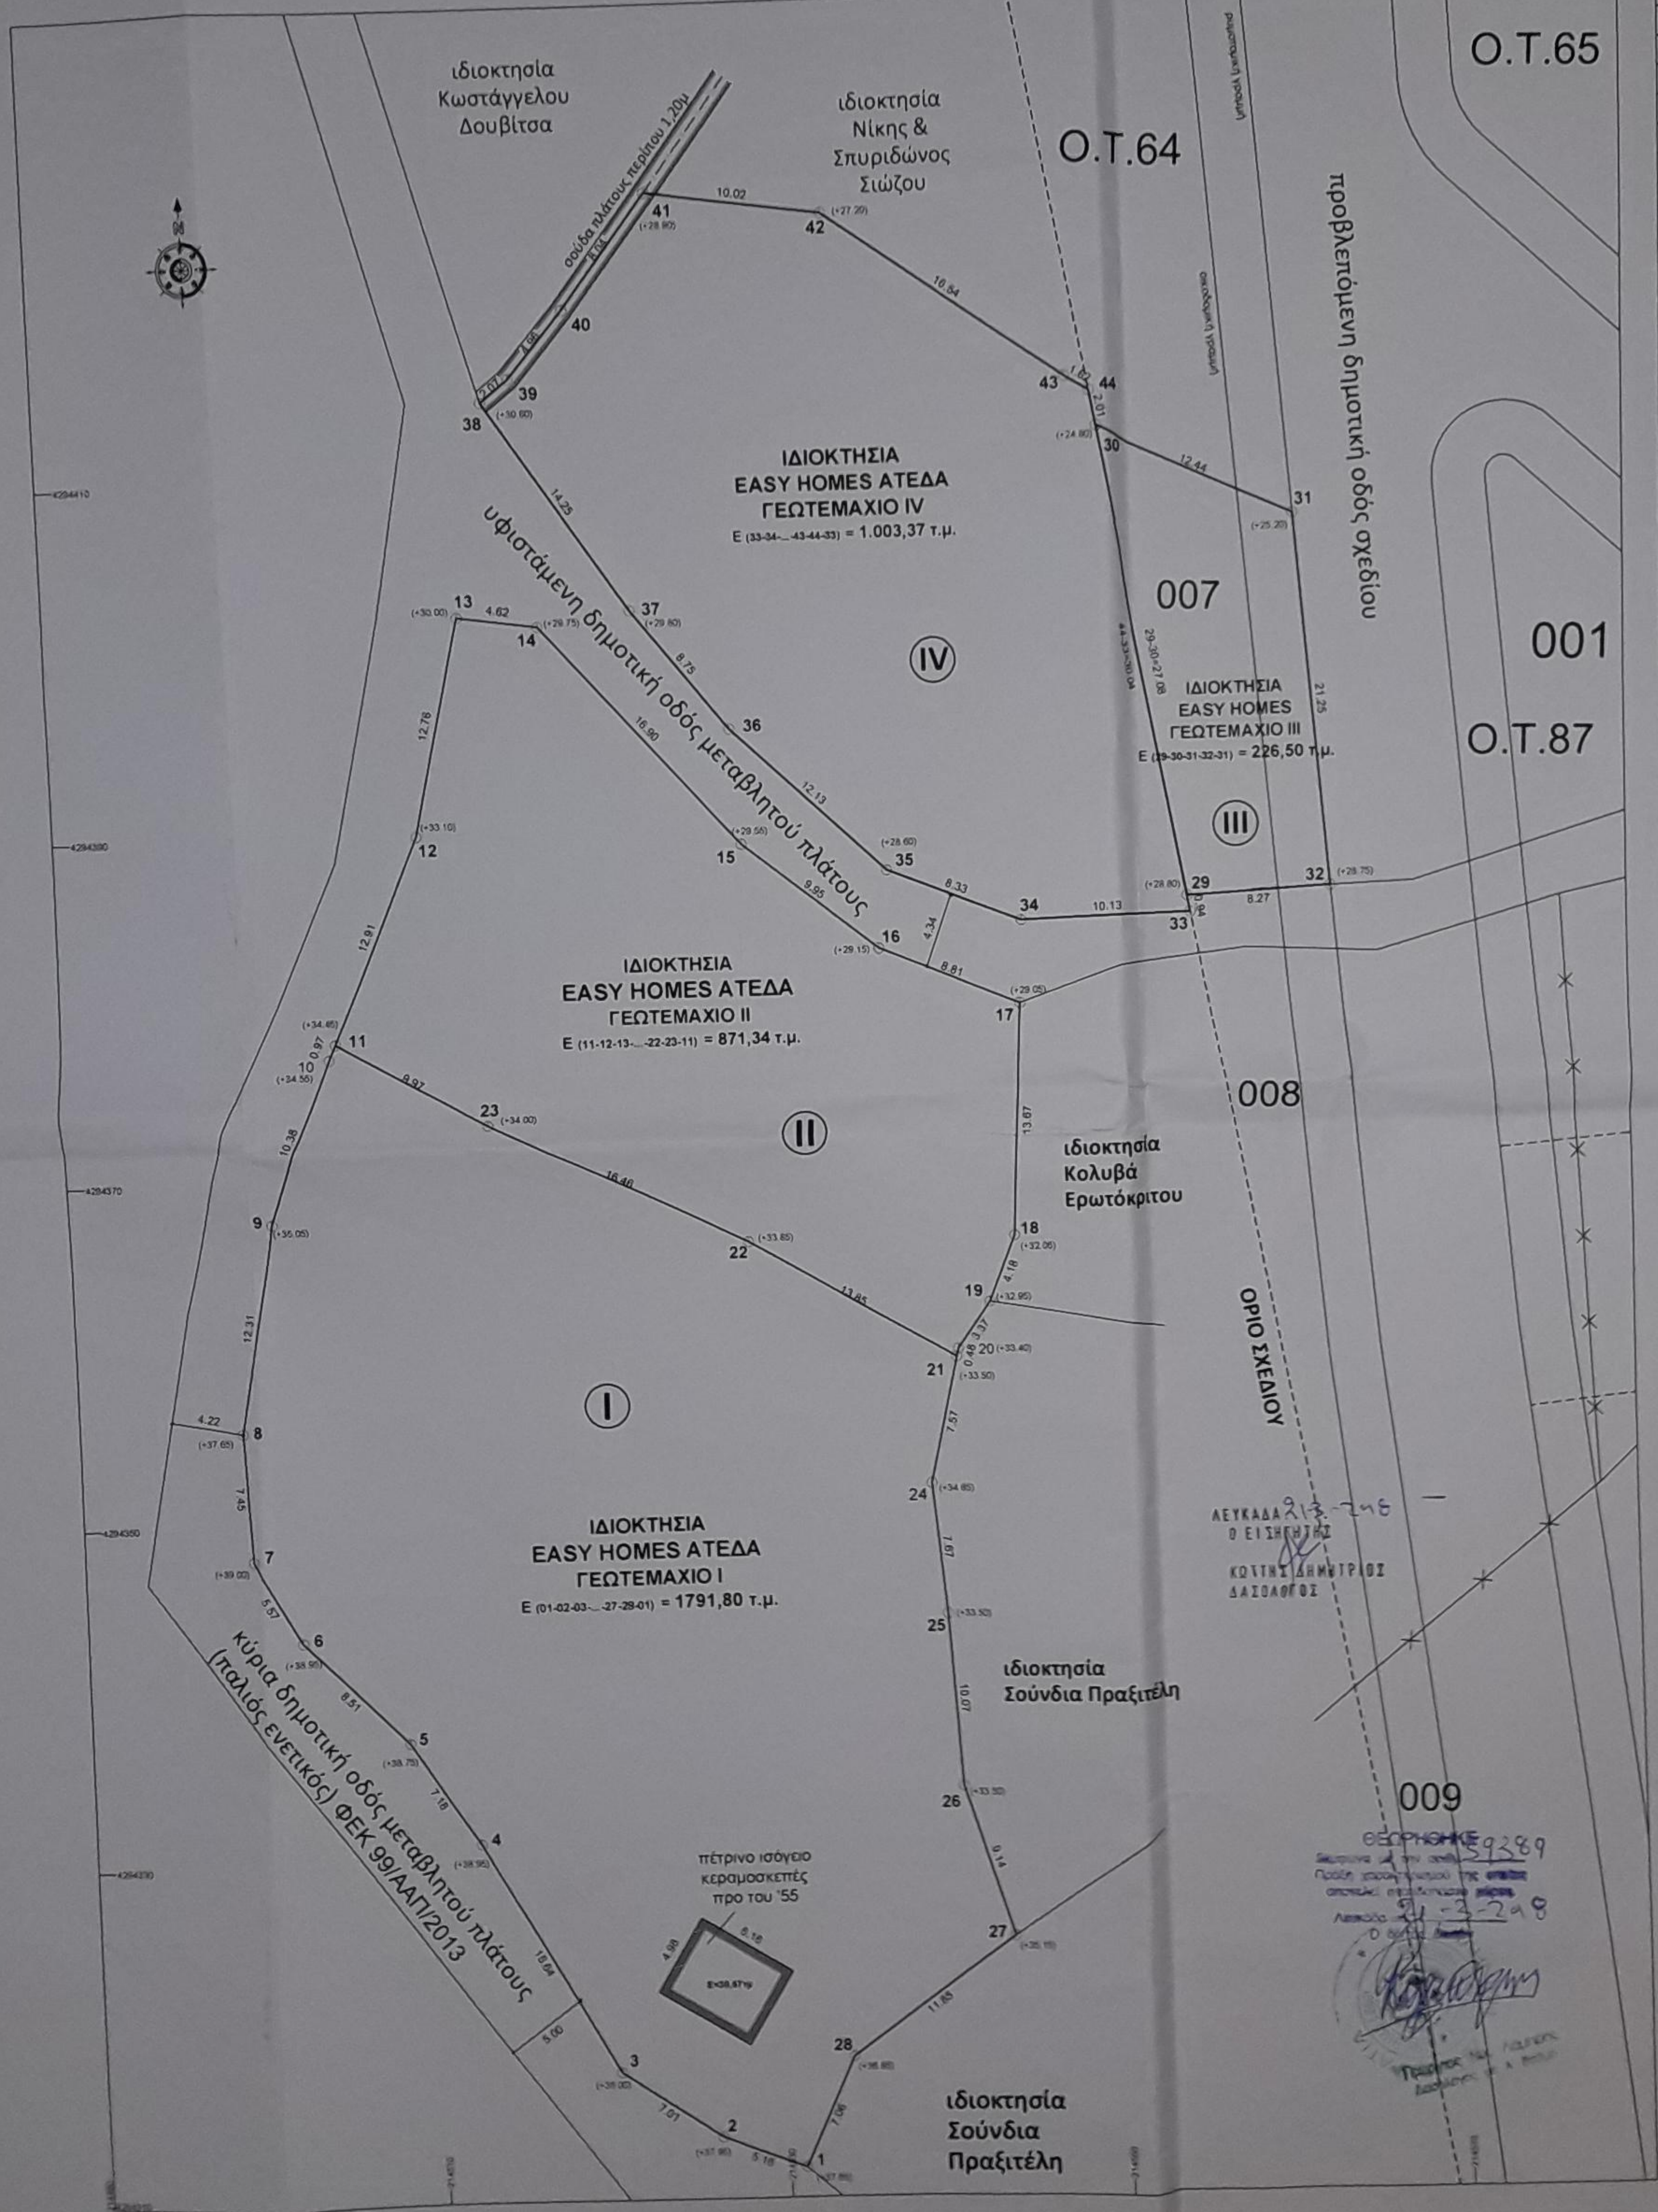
Ο.Τ.65

ιδιοκτησία Κωστάγγελου Δουβίτσα

σούδα πλάτους περίπου 1,20μ

ιδιοκτησία Νίκης & Σπυριδώνος Σιώζου

Ο.Τ.64

προβλεπόμενη δημοτική οδός σχεδίου

10.02

41 (+28.80)

42 (+27.20)

16.54

40

39 (+30.60)

38

43

44

2.01

30 (+24.80)

12.44

31 (+25.20)

ΙΔΙΟΚΤΗΣΙΑ
EASY HOMES ΑΤΕΔΑ
ΓΕΩΤΕΜΑΧΙΟ IV
E (33-34-...-43-44-33) = 1.003,37 τ.μ.

υφιστάμενη δημοτική οδός μεταβλητού πλάτους

14.25

007

001

13 (+30.00) 4.62 14 (+29.75)

37 (+29.80)

8.75

IV

ΙΔΙΟΚΤΗΣΙΑ
EASY HOMES
ΓΕΩΤΕΜΑΧΙΟ III
E (29-30-31-32-31) = 226,50 τ.μ.

21.25

Ο.Τ.87

12.76

16.90

36

12.13

III

12 (+33.10)

15 (+29.55)

35 (+28.60)

8.33

34

10.13

29 (+28.80)

33

8.27

32 (+28.75)

9.95

4.34

16 (+29.15)

8.81

12.91

ΙΔΙΟΚΤΗΣΙΑ
EASY HOMES ΑΤΕΔΑ
ΓΕΩΤΕΜΑΧΙΟ II
E (11-12-13-...-22-23-11) = 871,34 τ.μ.

17 (+29.05)

11 (+34.65)

10 0.97 (+34.55)

8.97

23 (+34.00)

II

008

13.67

ιδιοκτησία Κολυβά Ερωτόκριτου

10.38

16.48

9 (+35.05)

22 (+33.85)

18 (+32.05)

4.18

19 (+32.95)

13.85

3.37

0.48 20 (+33.40)

21 (+33.50)

ΟΡΙΟ ΣΧΕΔΙΟΥ

12.31

I

4.22

8 (+37.65)

7.57

7.45

24 (+34.85)

ΛΕΥΚΑΔΑ 21-3-2018
Ο ΕΙΣΗΓΗΤΗΣ
ΚΟΤΤΗΣ ΔΗΜΗΤΡΙΟΣ
ΔΑΣΟΛΟΓΟΣ

ΙΔΙΟΚΤΗΣΙΑ
EASY HOMES ΑΤΕΔΑ
ΓΕΩΤΕΜΑΧΙΟ I
E (01-02-03-...-27-28-01) = 1791,80 τ.μ.

7.67

7 (+39.00)

5.57

6 (+38.90)

25 (+33.50)

ιδιοκτησία Σούνδια Πραξιτέλη

8.51

10.07

κύρια δημοτική οδός μεταβλητού πλάτους (παλιός ενετικός) ΦΕΚ 99/ΑΑΠ/2013

5 (+38.75)

7.18

26 (+33.50)

009

ΘΕΩΡΗΘΗΚΕ
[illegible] 59389
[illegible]
Λευκάδα 21-3-2018
Ο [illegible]

4 (+38.95)

πέτρινο ισόγειο κεραμοσκεπές προ του '55

9.14

4.98

5.18

E=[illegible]

27 (+35.15)

18.64

11.85

5.00

28 (+36.80)

3 (+38.00)

7.01

7.06

2 (+37.90)

5.18

1 (+37.80)

ιδιοκτησία Σούνδια Πραξιτέλη

4284410

4284390

4284370

4284350

4284330